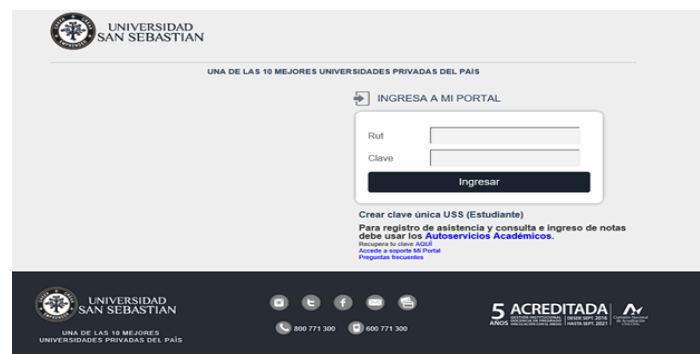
UNIVERSIDAD SAN SEBASTIAN

UNA DE LAS 10 MEJORES UNIVERSIDADES PRIVADAS DEL PAÍS

INGRESA A MI PORTAL

Rut

Clave

Ingresar

Crear clave única USS (Estudiante)

Para registro de asistencia y consulta e ingreso de notas debe usar los Autoservicios Académicos.

Recupera tu clave AQUÍ
Accede a soporte Mi Portal
Preguntas frecuentes

UNIVERSIDAD SAN SEBASTIAN

UNA DE LAS 10 MEJORES UNIVERSIDADES PRIVADAS DEL PAÍS

800 771 300

600 771 300

5 AÑOS ACREDITADA GESTIÓN INSTITUCIONAL DOCENCIA DE PREGRADO VINCULACIÓN CON EL MEDIO DESDE SEPT. 2016 HASTA SEPT. 2021 Comisión Nacional de Acreditación CNA-Chile